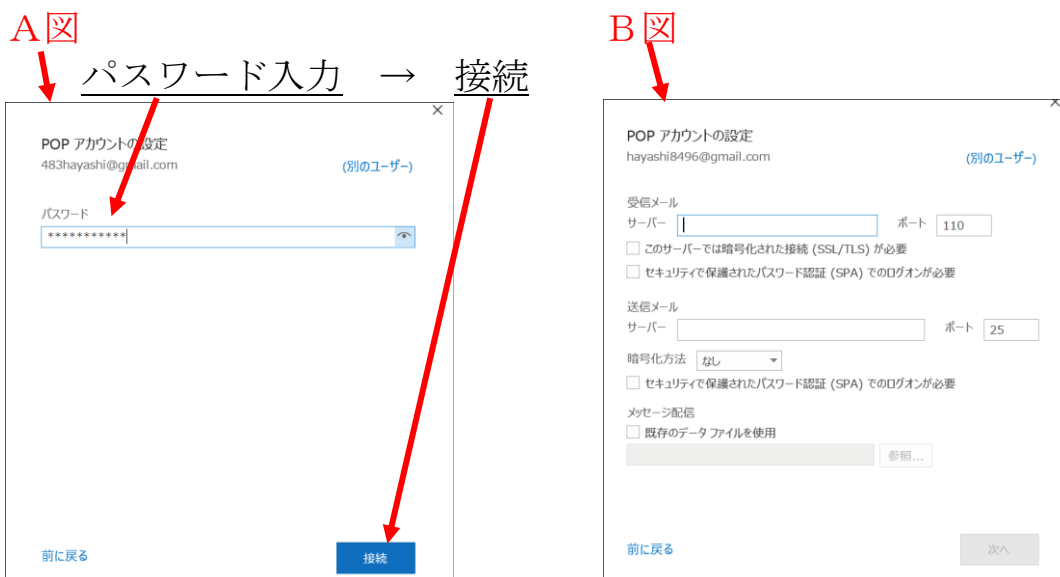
A図

パスワード入力 → 接続

POP アカウントの設定
483hayashi@gmail.com
(別のユーザー)

パスワード
***********

前に戻る
接続

B図

POP アカウントの設定
hayashi8496@gmail.com
(別のユーザー)

受信メール
サーバー
ポート 110
このサーバーでは暗号化された接続 (SSL/TLS) が必要
セキュリティで保護されたパスワード認証 (SPA) でのログオンが必要

送信メール
サーバー
ポート 25
暗号化方法 なし
セキュリティで保護されたパスワード認証 (SPA) でのログオンが必要

メッセージ配信
既存のデータ ファイルを使用
参照...

前に戻る
次へ